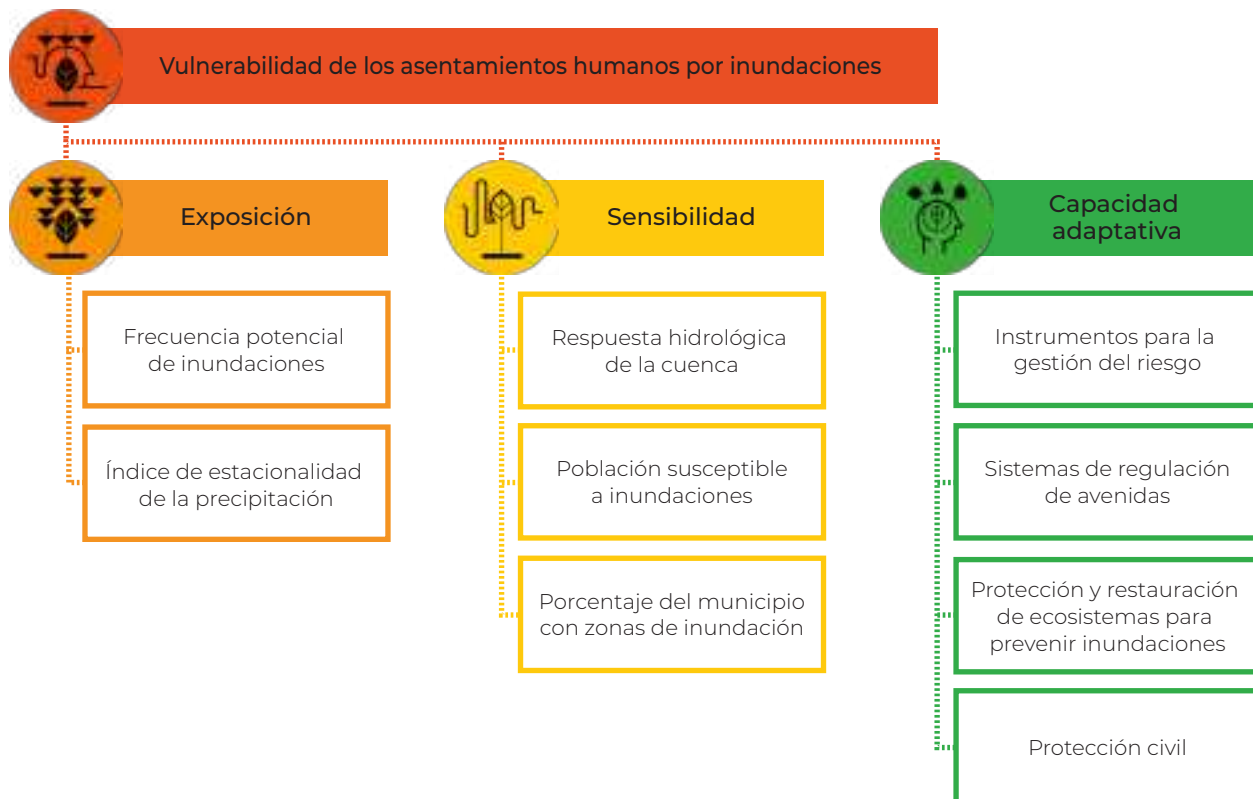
Vulnerabilidad de los asentamientos humanos por inundaciones

Exposición

Frecuencia potencial de inundaciones

Índice de estacionalidad de la precipitación

Sensibilidad

Respuesta hidrológica de la cuenca

Población susceptible a inundaciones

Porcentaje del municipio con zonas de inundación

Capacidad adaptativa

Instrumentos para la gestión del riesgo

Sistemas de regulación de avenidas

Protección y restauración de ecosistemas para prevenir inundaciones

Protección civil